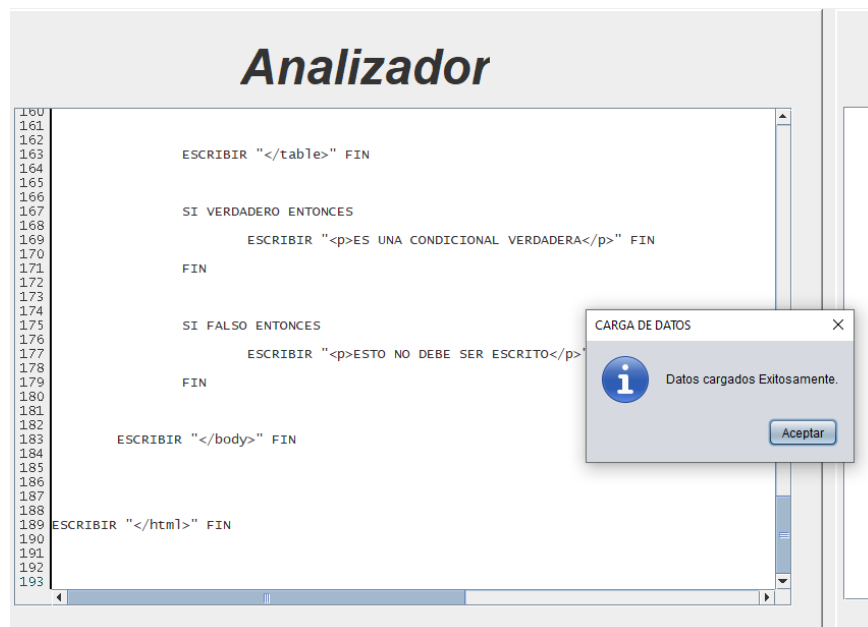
Analizador

160
161
162
163 ESCRIBIR "</table>" FIN
164
165
166
167 SI VERDADERO ENTONCES
168
169 ESCRIBIR "<p>ES UNA CONDICIONAL VERDADERA</p>" FIN
170
171 FIN
172
173
174
175 SI FALSO ENTONCES
176
177 ESCRIBIR "<p>ESTO NO DEBE SER ESCRITO</p>"
178
179 FIN
180
181
182
183 ESCRIBIR "</body>" FIN
184
185
186
187
188
189 ESCRIBIR "</html>" FIN
190
191
192
193

CARGA DE DATOS

Datos cargados Exitosamente.

Aceptar